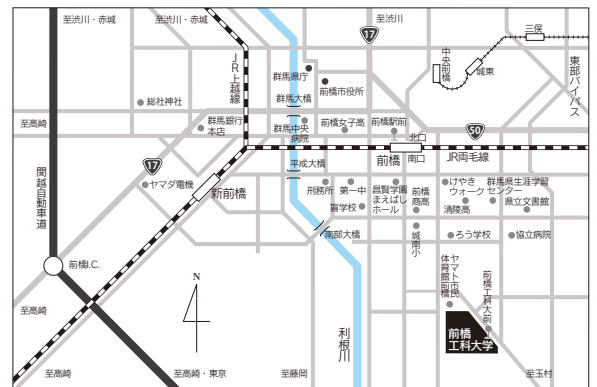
至渋川・赤城
至渋川
至渋川
至渋川
三俣
17
中央前橋
城東
東部バイパス
JR上越線
群馬県庁
前橋市役所
総社神社
群馬大橋
至高崎
群馬銀行本店
群馬中央病院
前橋女子高
前橋駅前
北口
50
前橋
南口
JR両毛線
17
ヤマダ電機
平成大橋
刑務所
第一中
昌賢学園まえばしホール
前橋商高
けやきウォーク
群馬県生涯学習センター
新前橋
盲学校
清陵高
県立文書館
南部大橋
城南小
ろう学校
協立病院
関越自動車道
前橋I.C.
ヤマト市民体育館前橋
前橋工科大前
N
前橋工科大学
利根川
至高崎
至高崎・東京
至藤岡
至玉村